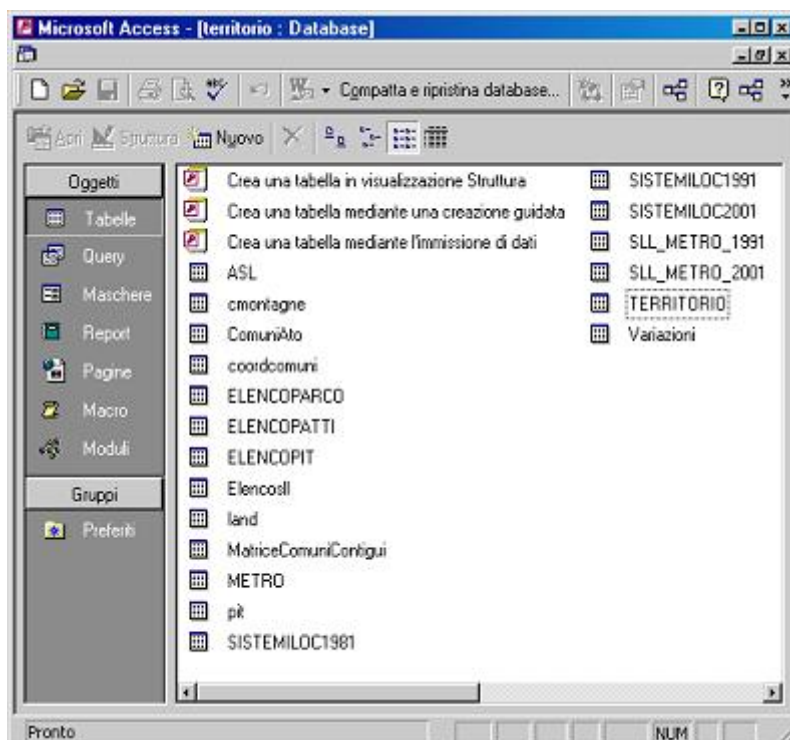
Microsoft Access - [territorio : Database]

Compatta e ripristina database...

Apri Struttura Nuovo

Oggetti
Tabelle
Query
Maschere
Report
Pagine
Macro
Moduli
Gruppi
Preferiti

Crea una tabella in visualizzazione Struttura
Crea una tabella mediante una creazione guidata
Crea una tabella mediante l'immissione di dati
ASL
cmontagne
ComuniAto
coordcomuni
ELENCOPARCO
ELENCOPATTI
ELENCOPIT
Elencosll
land
MatriceComuniContigui
METRO
pit
SISTEMILOC1981
SISTEMILOC1991
SISTEMILOC2001
SLL_METRO_1991
SLL_METRO_2001
TERRITORIO
Variazioni

Pronto
NUM